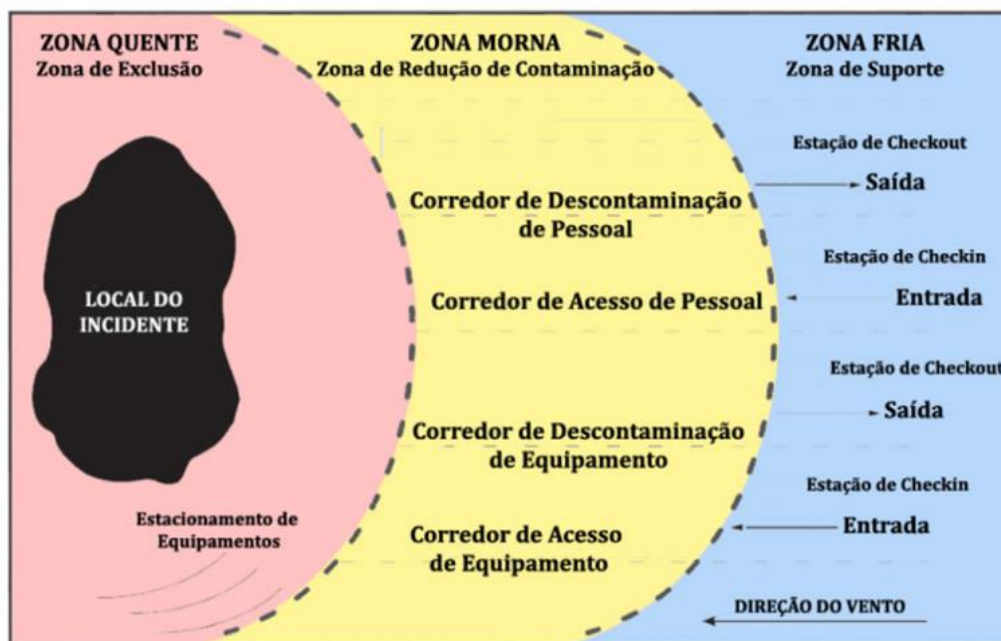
ZONA QUENTE
Zona de Exclusão

ZONA MORNA
Zona de Redução de Contaminação

ZONA FRIA
Zona de Suporte

LOCAL DO INCIDENTE

Estacionamento de Equipamentos

Corredor de Descontaminação de Pessoal

Corredor de Acesso de Pessoal

Corredor de Descontaminação de Equipamento

Corredor de Acesso de Equipamento

Estação de Checkout
Saída

Estação de Checkin
Entrada

Estação de Checkout
Saída

Estação de Checkin
Entrada

DIREÇÃO DO VENTO